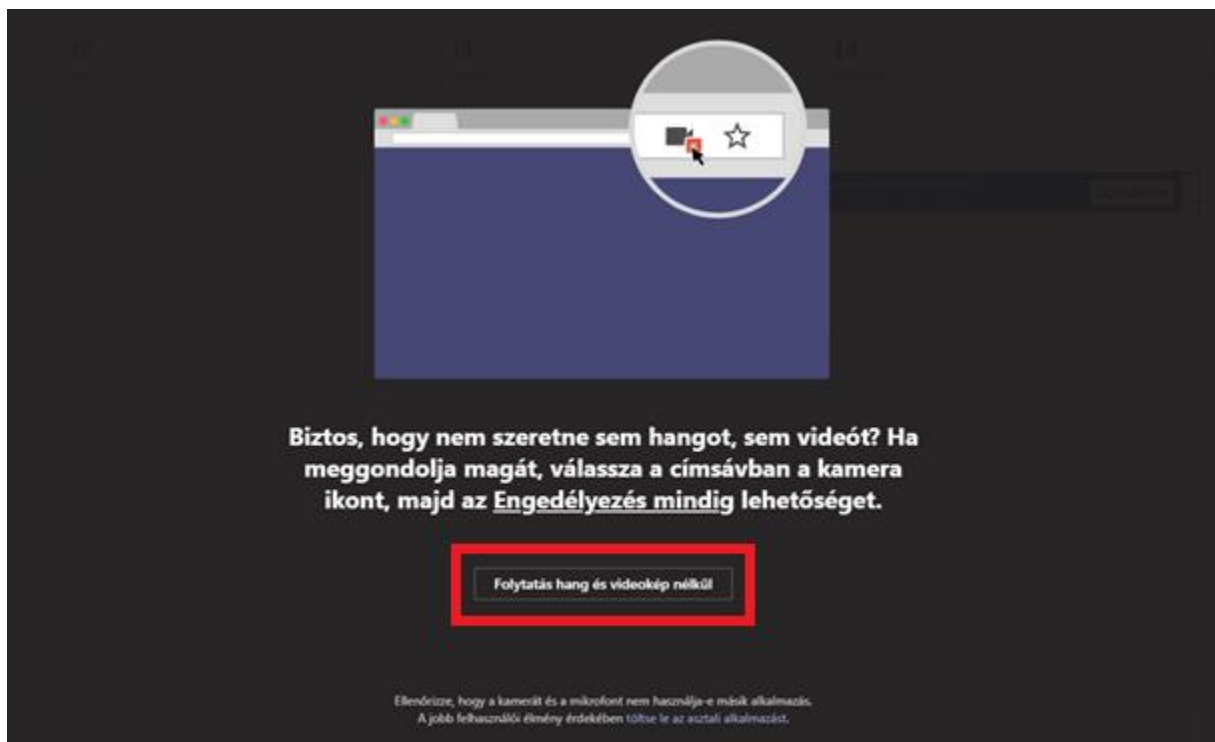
Biztos, hogy nem szeretne sem hangot, sem videót? Ha meggondolja magát, válassza a címsávban a kamera ikont, majd az Engedélyezés mindig lehetőséget.

Folytatás hang és videokép nélkül

Ellenőrizze, hogy a kamerát és a mikrofont nem használja-e másik alkalmazás.
A jobb felhasználói élmény érdekében töltse le az asztali alkalmazást.